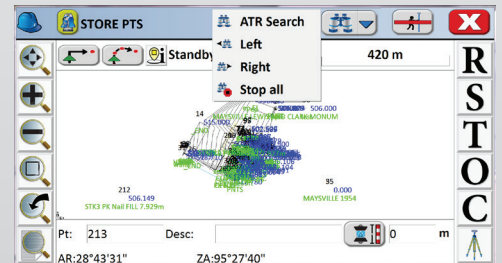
STORE PTS

ATR Search

Left

Right

Stop all

Standby

420 m

R

S

T

O

C

14

506.000

MAYSVILLE LWY

CLARK MONUM

95

212

0.000

506.149

MAYSVILLE 1954

STK3 PK Nail FILL 7.929m

PNTS

Pt: 213

Desc:

0

m

AR:28°43'31"

ZA:95°27'40"